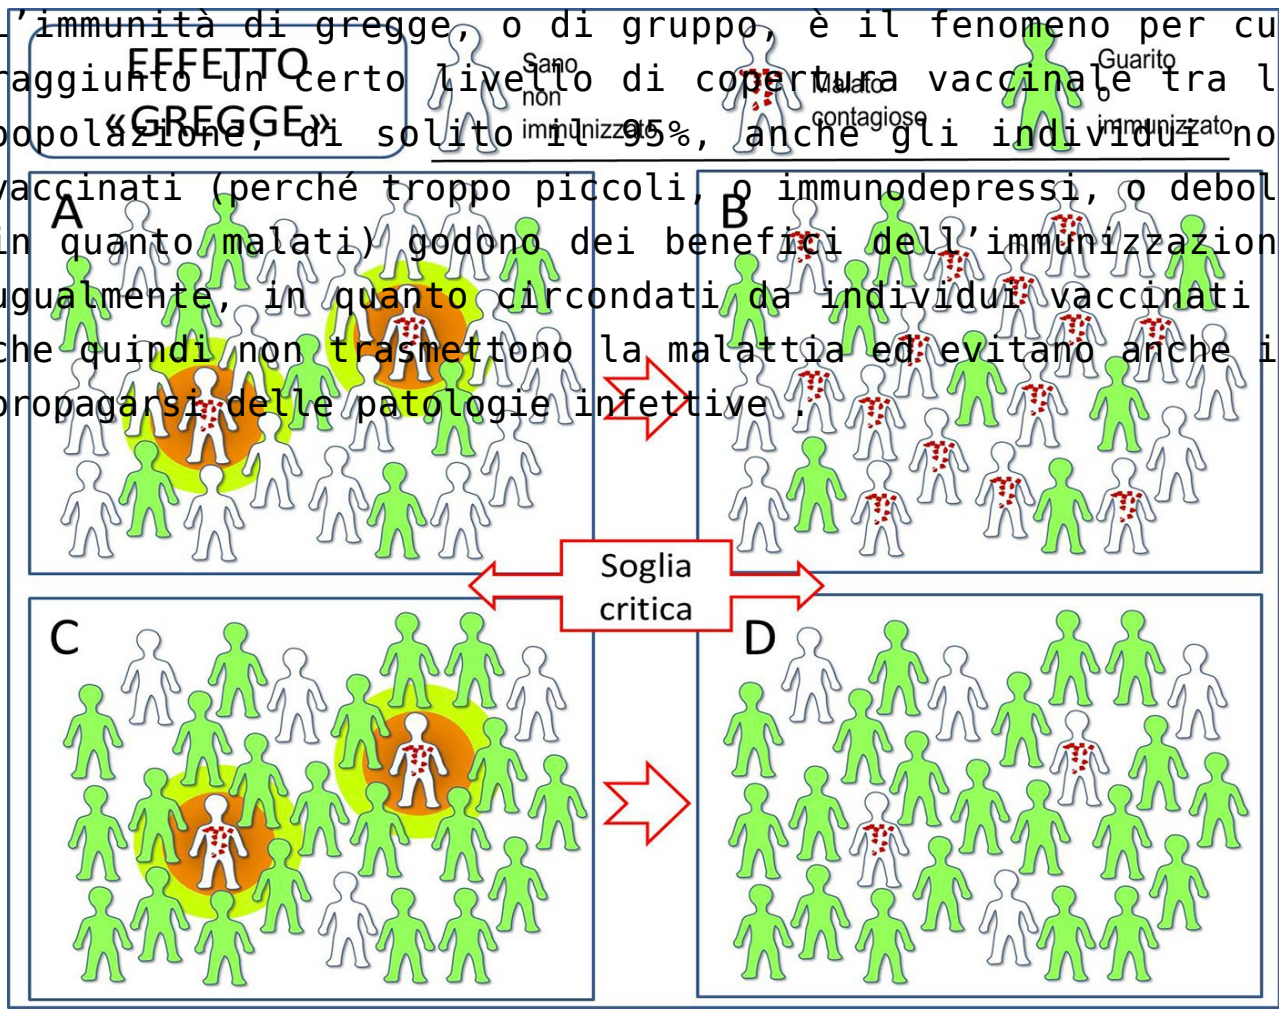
L'immunità di gregge, o di gruppo, è il fenomeno per cu raggiunto un certo livello di copertura vaccinale tra l popolazione, di solito il 95%, anche gli individui no vaccinati (perché troppo piccoli, o immunodepressi, o debol in quanto malati) godono dei benefici dell'immunizzazion ugualmente, in quanto circondati da individui vaccinati che quindi non trasmettono la malattia ed evitano anche i propagarsi delle patologie infettive .

EFFETTO «GREGGE»

Sano non immunizzato

Malato contagioso

Guarito o immunizzato

A

B

Soglia critica

C

D